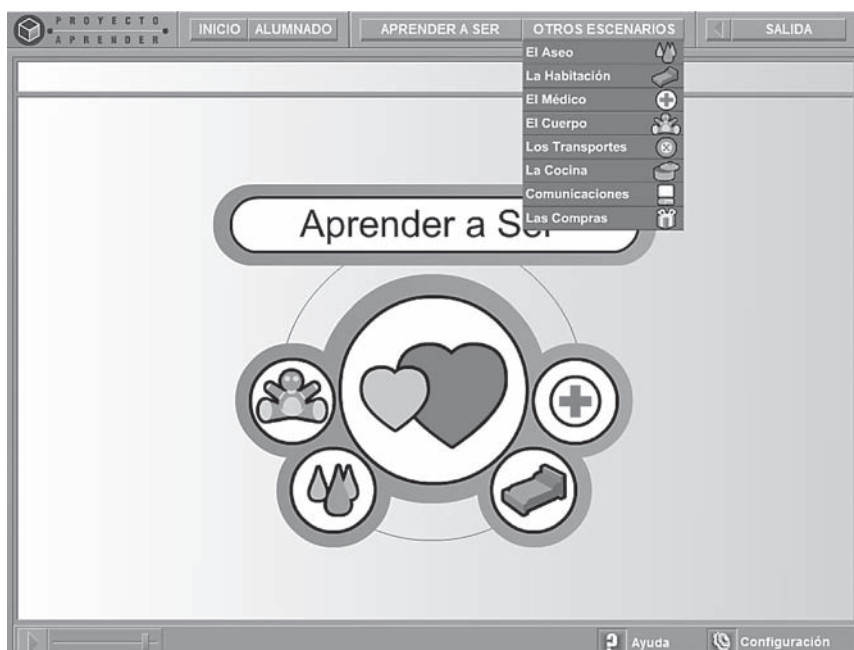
PROYECTO APRENDER

INICIO ALUMNADO

APRENDER A SER

OTROS ESCENARIOS

SALIDA

El Aseo
La Habitación
El Médico
El Cuerpo
Los Transportes
La Cocina
Comunicaciones
Las Compras

Aprender a Ser

Ayuda

Configuración